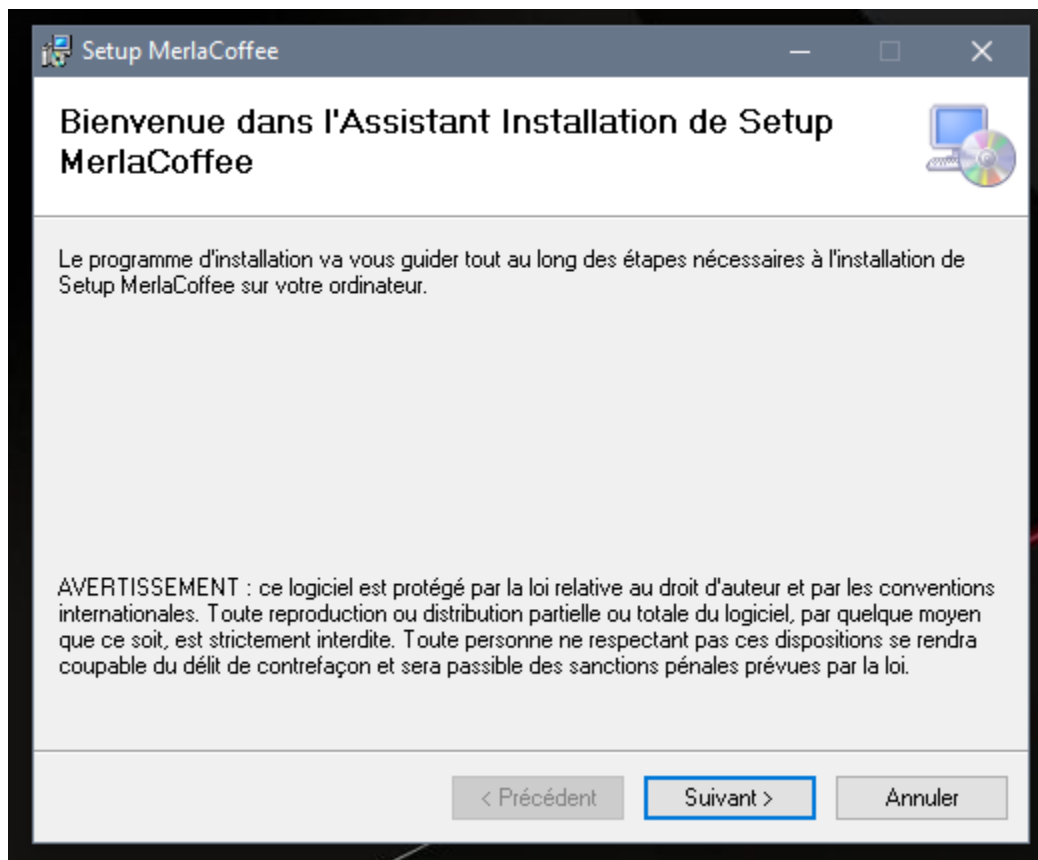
Setup MerlaCoffee

Bienvenue dans l'Assistant Installation de Setup MerlaCoffee

Le programme d'installation va vous guider tout au long des étapes nécessaires à l'installation de Setup MerlaCoffee sur votre ordinateur.

AVERTISSEMENT : ce logiciel est protégé par la loi relative au droit d'auteur et par les conventions internationales. Toute reproduction ou distribution partielle ou totale du logiciel, par quelque moyen que ce soit, est strictement interdite. Toute personne ne respectant pas ces dispositions se rendra coupable du délit de contrefaçon et sera passible des sanctions pénales prévues par la loi.

< Précédent
Suivant >
Annuler